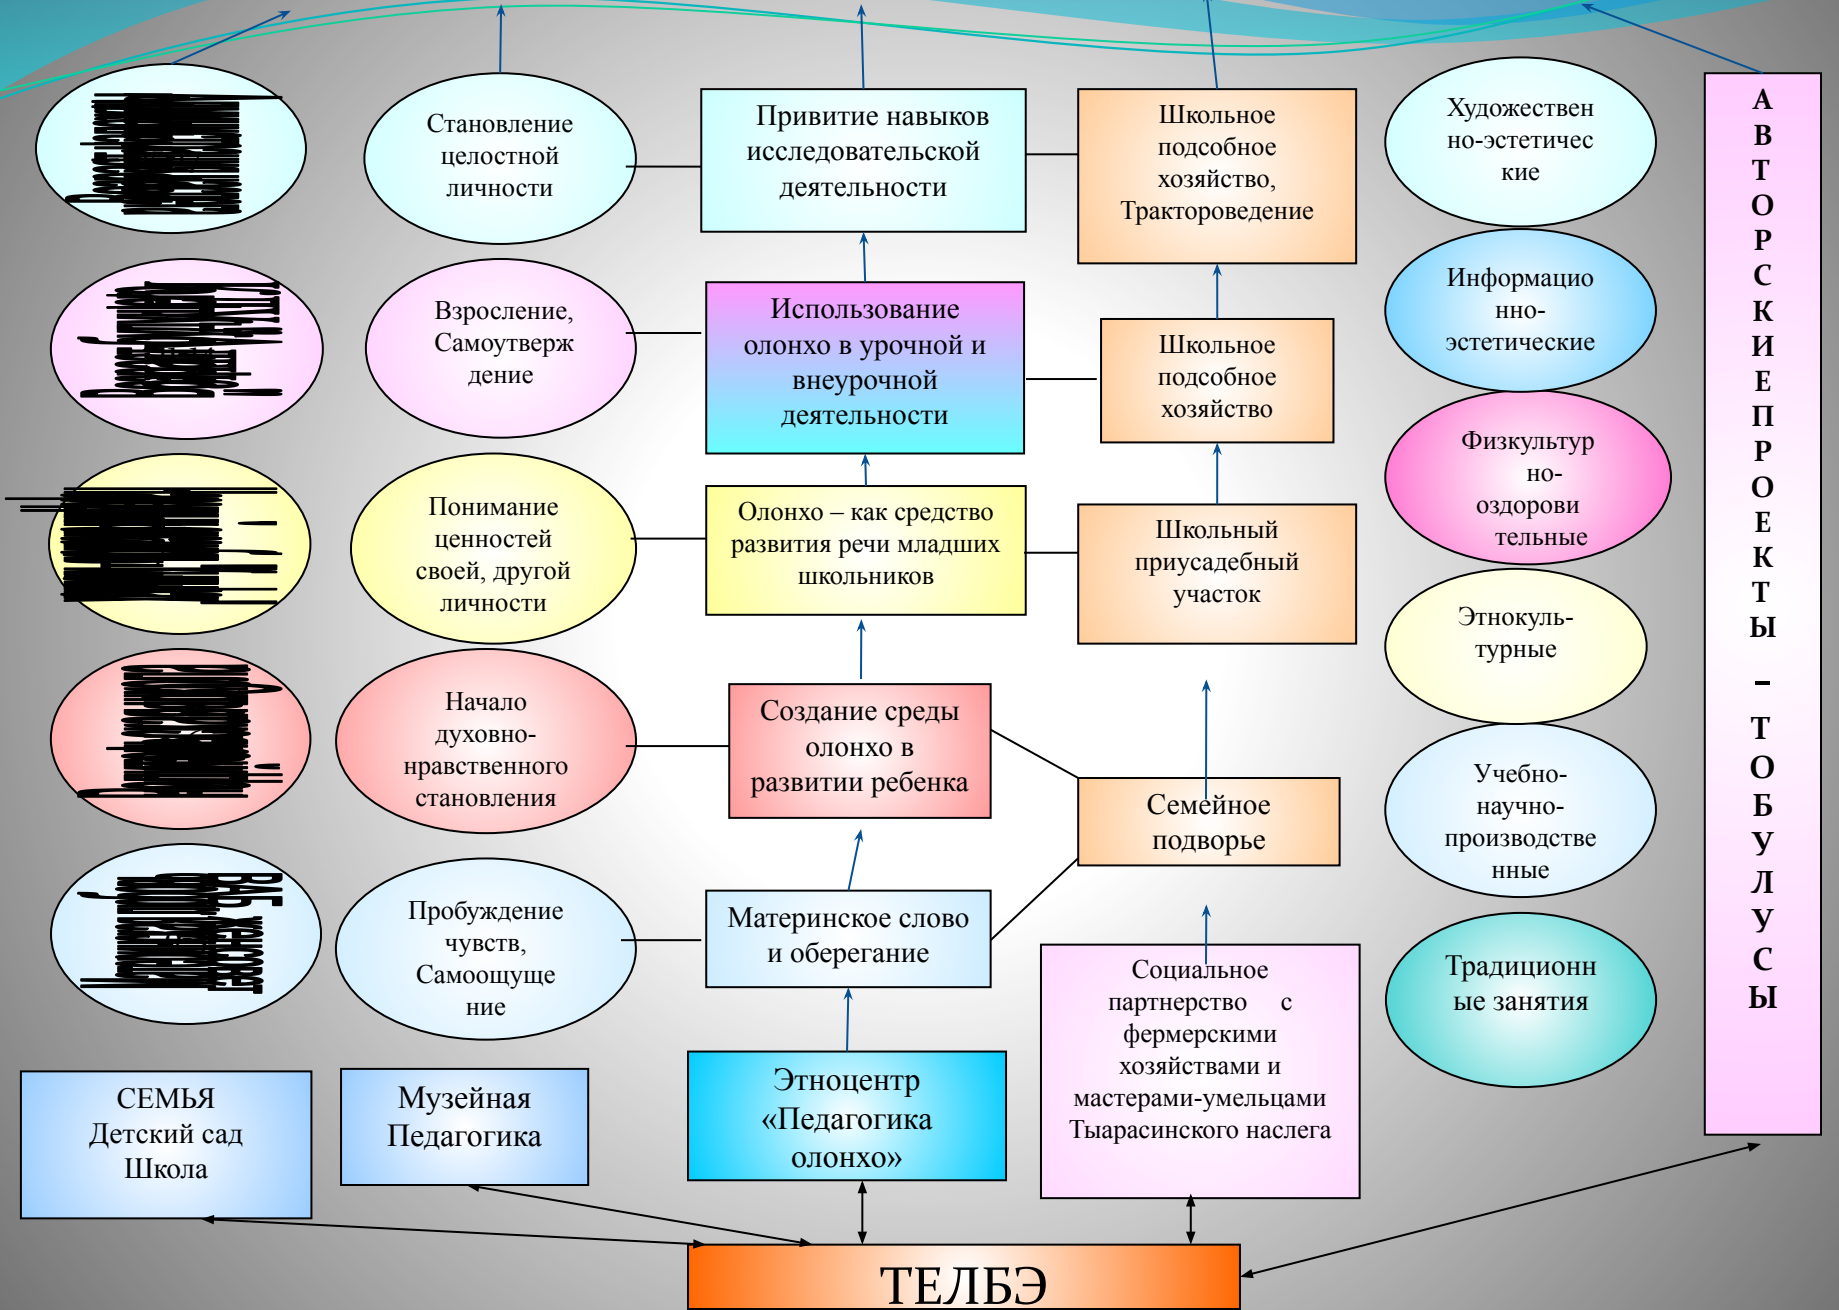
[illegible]

Становление целостной личности

Привитие навыков исследовательской деятельности

Школьное подсобное хозяйство, Тракторoведение

Художествен но-эстетичес кие

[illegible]

Взросление, Самоутверж дение

Использование олонхо в урочной и внеурочной деятельности

Школьное подсобное хозяйство

Информацио нно-эстетические

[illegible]

Понимание ценностей своей, другой личности

Олонхо – как средство развития речи младших школьников

Школьный приусадебный участок

Физкультур но-оздорови тельные

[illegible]

Начало духовно-нравственного становления

Создание среды олонхо в развитии ребенка

Семейное подворье

Этнокуль-турные

Учебно-научно-производстве нные

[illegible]

Пробуждение чувств, Самоощуще ние

Материнское слово и оберегание

Социальное партнерство с фермерскими хозяйствами и мастерами-умельцами Тыарасинского наслега

Традиционн ые занятия

АВТОРСКИЕ ПРОЕКТЫ – ТОБУЛУСЫ

СЕМЬЯ Детский сад Школа

Музейная Педагогика

Этноцентр «Педагогика олонхо»

ТЕЛБЭ